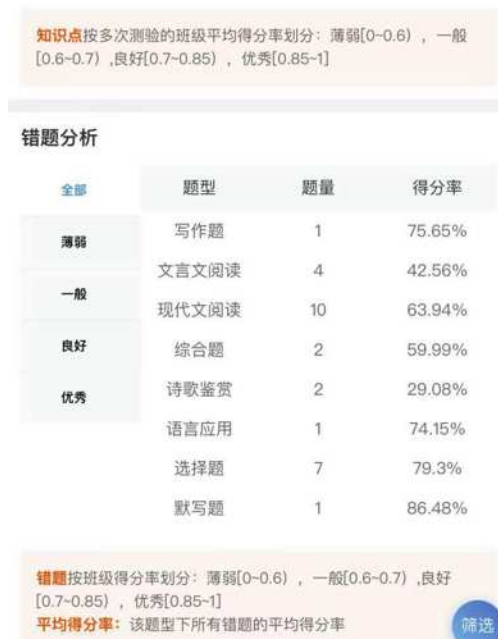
知识点按多次测验的班级平均得分率划分：薄弱[0~0.6)，一般[0.6~0.7)，良好[0.7~0.85)，优秀[0.85~1]

错题分析

全部
薄弱
一般
良好
优秀

| 题型 | 题量 | 得分率 |
|---|---|---|
| 写作题 | 1 | 75.65% |
| 文言文阅读 | 4 | 42.56% |
| 现代文阅读 | 10 | 63.94% |
| 综合题 | 2 | 59.99% |
| 诗歌鉴赏 | 2 | 29.08% |
| 语言应用 | 1 | 74.15% |
| 选择题 | 7 | 79.3% |
| 默写题 | 1 | 86.48% |

错题按班级得分率划分：薄弱[0~0.6)，一般[0.6~0.7)，良好[0.7~0.85)，优秀[0.85~1]
平均得分率：该题型下所有错题的平均得分率

筛选